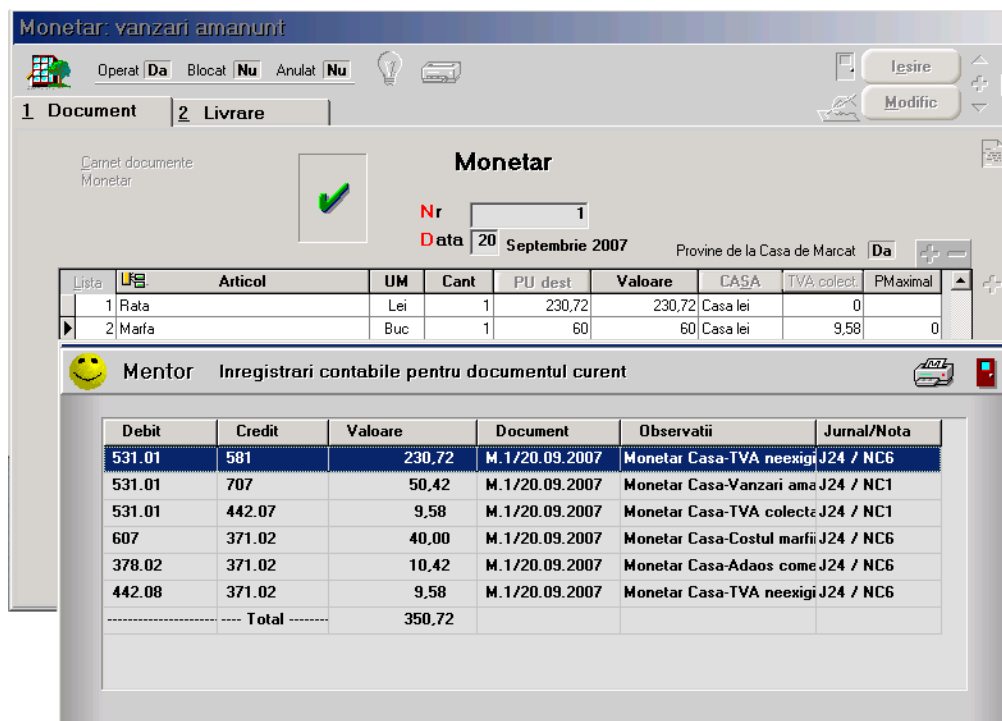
Monetar: vanzari amanunt

Operat Da Blocat Nu Anulat Nu

Iesire

Modific

1 Document

2 Livrare

Carnet documente
Monetar

Monetar

Nr 1

Data 20 Septembrie 2007

Provine de la Casa de Marcat Da

| Lista | | Articol | UM | Cant | PU dest | Valoare | CASA | TVA colect. | PMaximal |
|---|---|---|---|---|---|---|---|---|---|
| 1 | | Rata | Lei | 1 | 230,72 | 230,72 | Casa lei | 0 | |
| 2 | | Marfa | Buc | 1 | 60 | 60 | Casa lei | 9,58 | 0 |

Mentor Inregistrari contabile pentru documentul curent

| Debit | Credit | Valoare | Document | Observatii | Jurnal/Nota |
|---|---|---|---|---|---|
| 531.01 | 581 | 230,72 | M.1/20.09.2007 | Monetar Casa-TVA neexigi | J24 / NC6 |
| 531.01 | 707 | 50,42 | M.1/20.09.2007 | Monetar Casa-Vanzari ama | J24 / NC1 |
| 531.01 | 442.07 | 9,58 | M.1/20.09.2007 | Monetar Casa-TVA colecta | J24 / NC1 |
| 607 | 371.02 | 40,00 | M.1/20.09.2007 | Monetar Casa-Costul marfi | J24 / NC6 |
| 378.02 | 371.02 | 10,42 | M.1/20.09.2007 | Monetar Casa-Adaos come | J24 / NC6 |
| 442.08 | 371.02 | 9,58 | M.1/20.09.2007 | Monetar Casa-TVA neexigi | J24 / NC6 |
| ---------------------- | ---- Total -------- | 350,72 | | | |